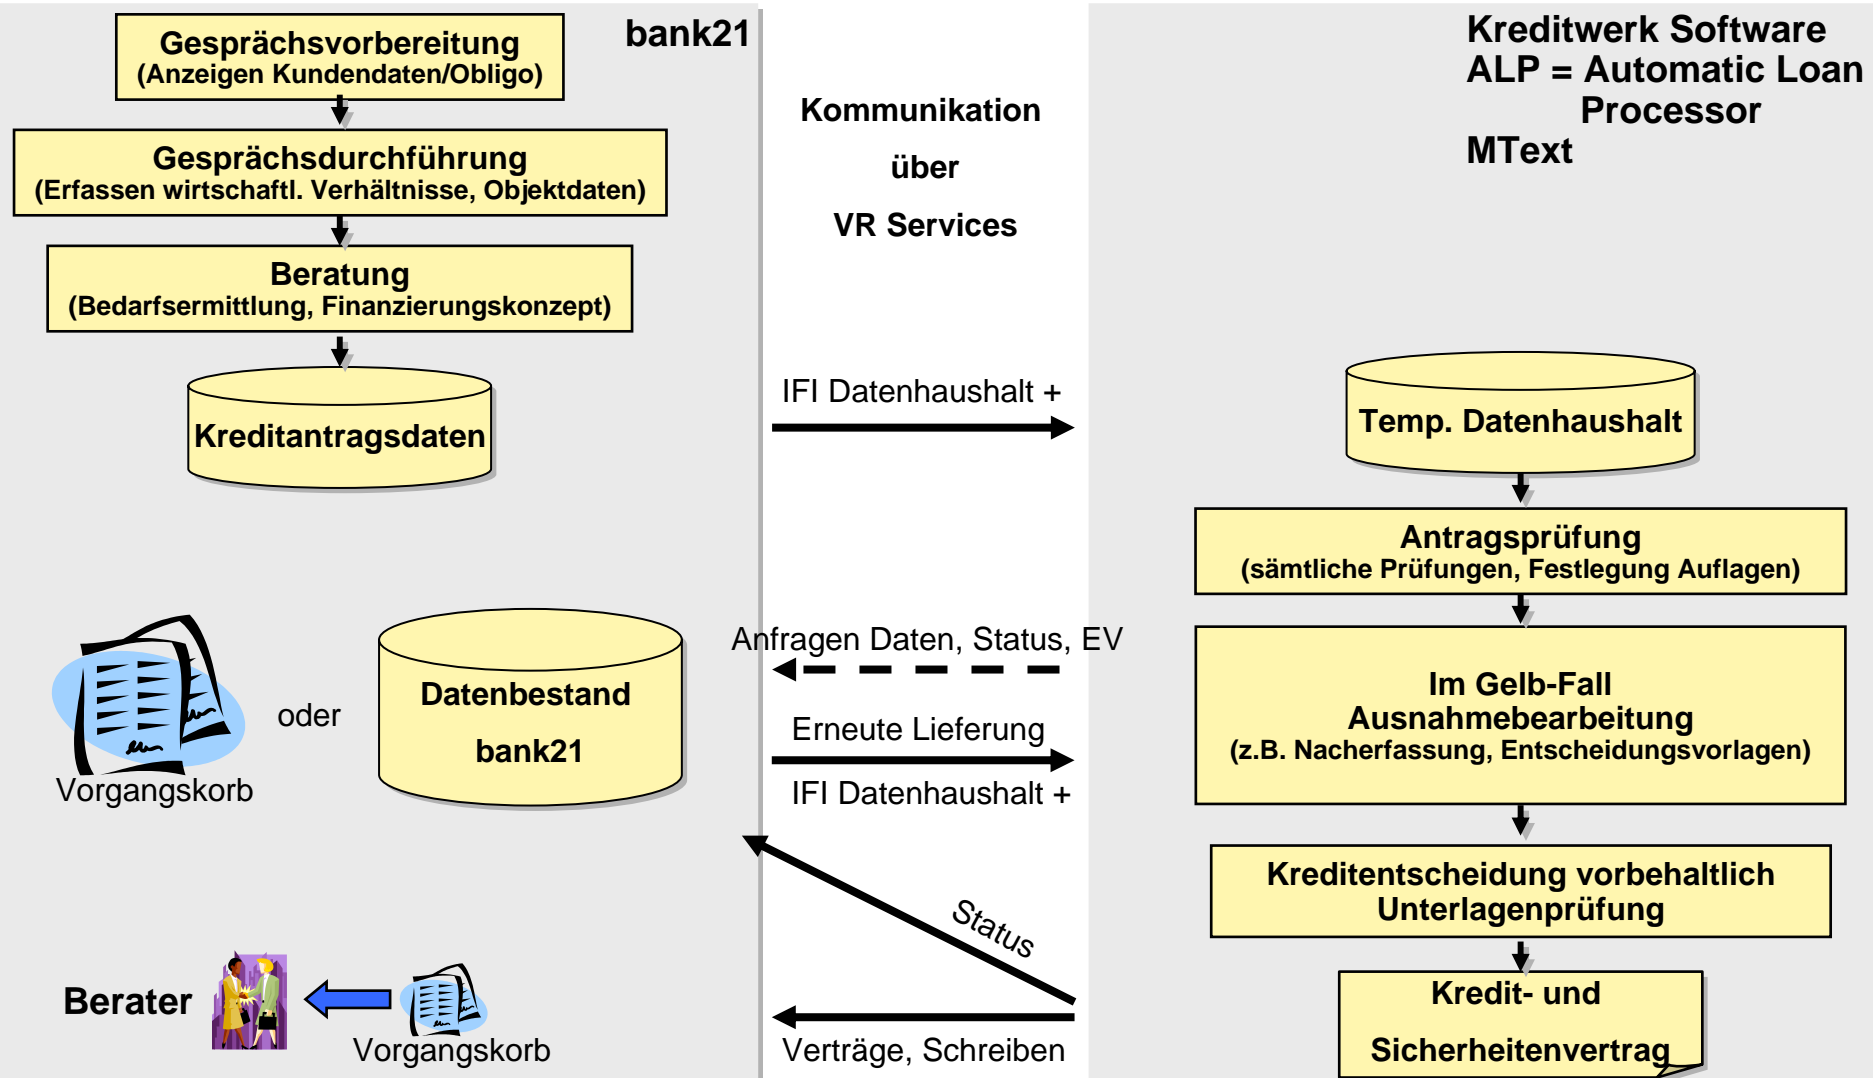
Gesprächsvorbereitung
(Anzeigen Kundendaten/Obligo)

bank21

Gesprächsdurchführung
(Erfassen wirtschaftl. Verhältnisse, Objektdaten)

Beratung
(Bedarfsermittlung, Finanzierungskonzept)

Kreditantragsdaten

Vorgangskorb

oder

Datenbestand
bank21

Berater

Vorgangskorb

Kommunikation
über
VR Services

IFI Datenhaushalt +

Anfragen Daten, Status, EV

Erneute Lieferung

IFI Datenhaushalt +

Status

Verträge, Schreiben

Kreditwerk Software
ALP = Automatic Loan Processor
MText

Temp. Datenhaushalt

Antragsprüfung
(sämtliche Prüfungen, Festlegung Auflagen)

Im Gelb-Fall
Ausnahmebearbeitung
(z.B. Nacherfassung, Entscheidungsvorlagen)

Kreditentscheidung vorbehaltlich
Unterlagenprüfung

Kredit- und
Sicherheitenvertrag